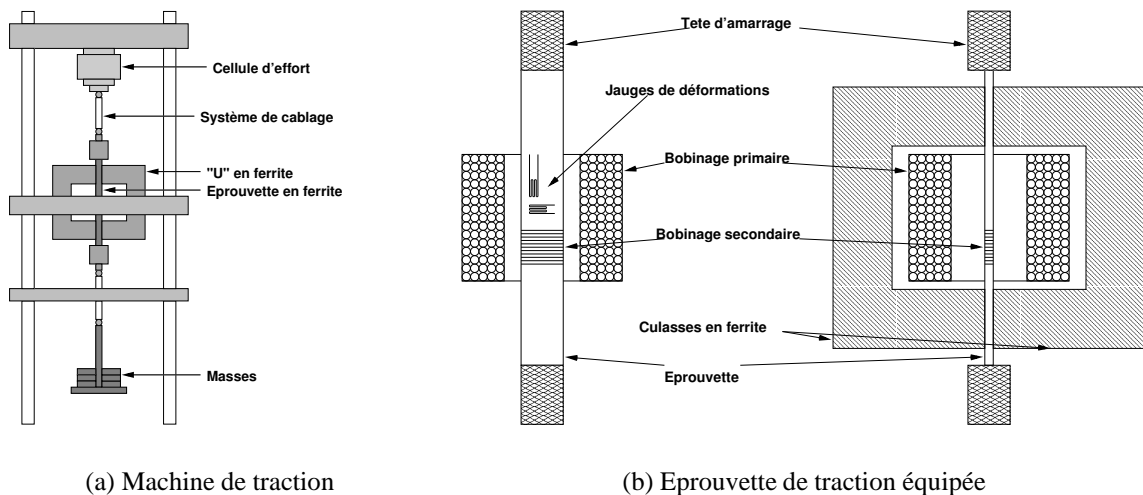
Cellule d'effort

Système de cablage

"U" en ferrite

Eprouvette en ferrite

Masses

(a) Machine de traction

Tete d'amarrage

Jauges de déformations

Bobinage primaire

Bobinage secondaire

Culasses en ferrite

Eprouvette

(b) Eprouvette de traction équipée